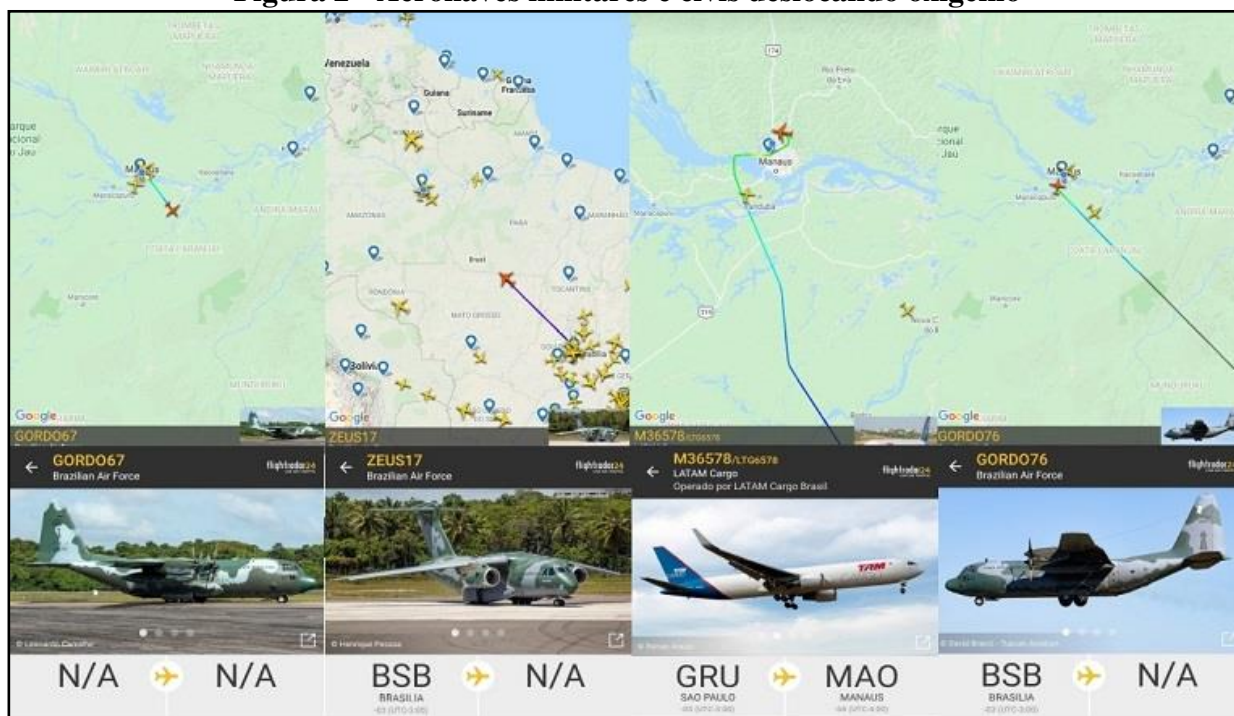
Figura 2 – Aeronaves militares e civis deslocando oxigênio

Manaus

Google

GORDO67

← GORDO67
Brazilian Air Force

flightradar24

N/A ✈ N/A

Venezuela
Guiana
Suriname
Brasil
Bolívia

Google

ZEUS17

← ZEUS17
Brazilian Air Force

flightradar24

BSB
BRASILIA
✈ N/A

Manaus

Google

M36578/LTG6578

← M36578/LTG6578
LATAM Cargo
Operado por LATAM Cargo Brasil

flightradar24

TAM

GRU
SAO PAULO
✈ MAO
MANAUS

Google

GORDO76

← GORDO76
Brazilian Air Force

flightradar24

BSB
BRASILIA
✈ N/A